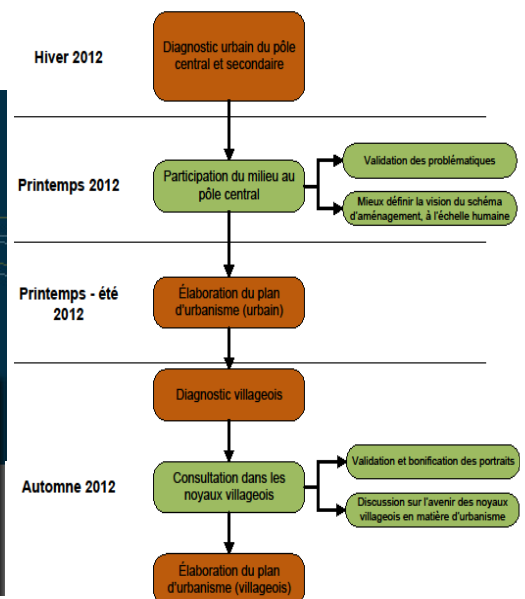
Hiver 2012

Diagnostic urbain du pôle central et secondaire

Printemps 2012

Participation du milieu au pôle central

Validation des problématiques

Mieux définir la vision du schéma d'aménagement, à l'échelle humaine

Printemps - été 2012

Élaboration du plan d'urbanisme (urbain)

Diagnostic villageois

Automne 2012

Consultation dans les noyaux villageois

Validation et bonification des portraits

Discussion sur l'avenir des noyaux villageois en matière d'urbanisme

Élaboration du plan d'urbanisme (villageois)